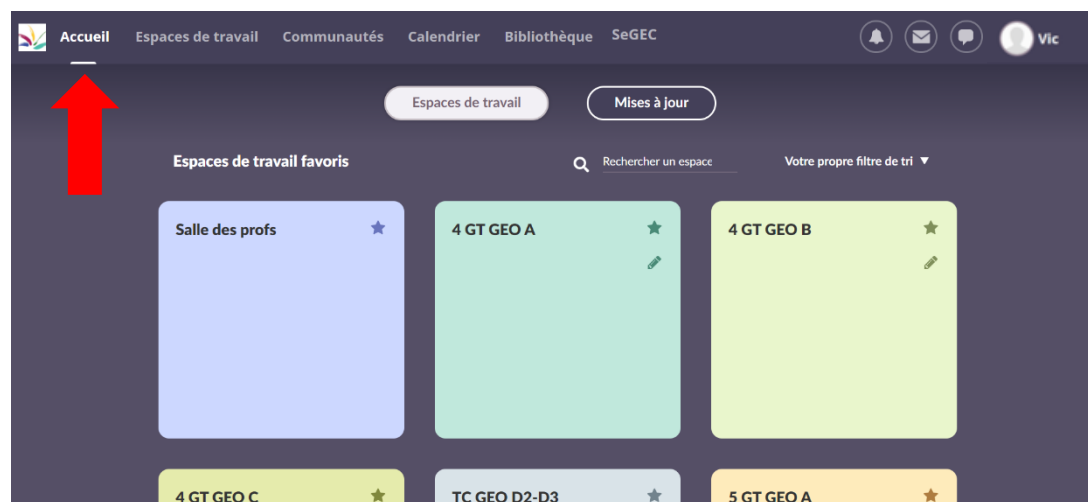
Accueil Espaces de travail Communautés Calendrier Bibliothèque SeGEC

Vic

Espaces de travail

Mises à jour

Espaces de travail favoris

Rechercher un espace

Votre propre filtre de tri ▼

Salle des profs

4 GT GEO A

4 GT GEO B

4 GT GEO C

TC GEO D2-D3

5 GT GEO A